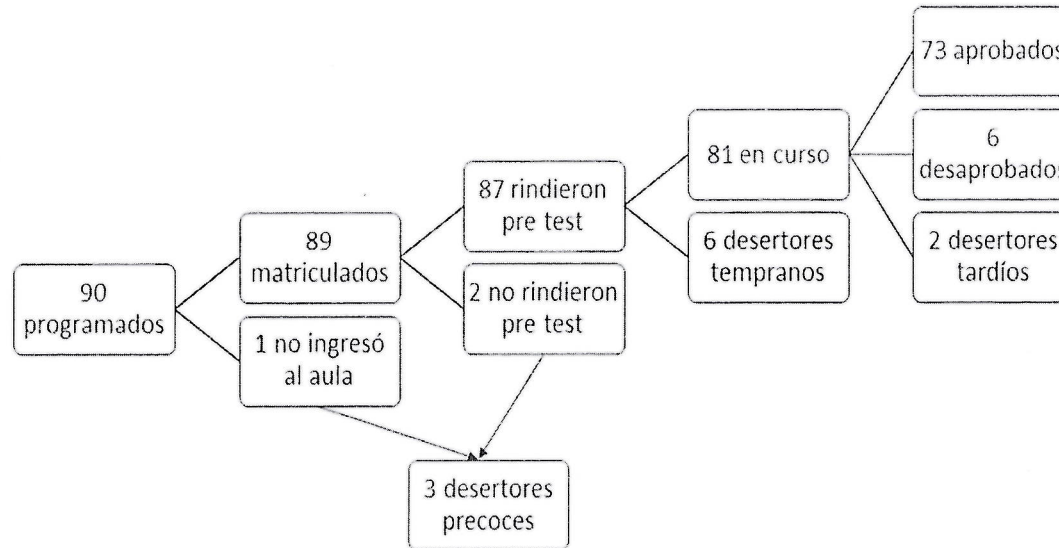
90 programados

89 matriculados

1 no ingresó al aula

87 rindieron pre test

2 no rindieron pre test

3 desertores precoces

81 en curso

6 desertores tempranos

73 aprobados

6 desaprobados

2 desertores tardíos